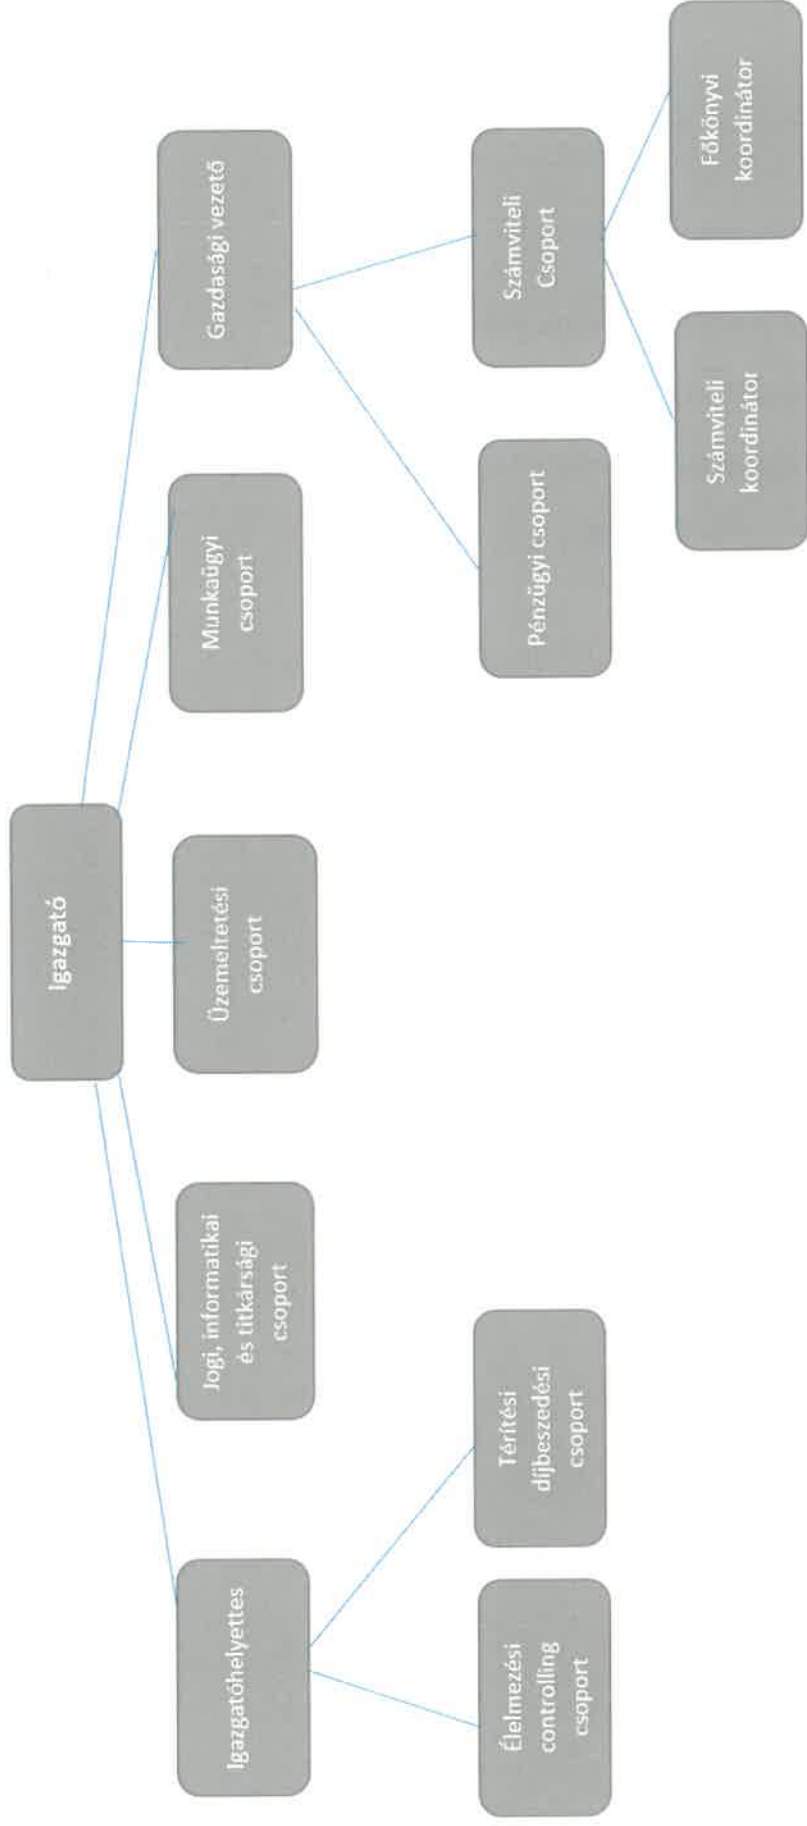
Igazgató

Gazdasági vezető

Munkaügyi csoport

Üzemeltetési csoport

Jogi, informatikai és titkársági csoport

Igazgatóhelyettes

Számviteli Csoport

Pénzügyi csoport

Főkönyvi koordinátor

Számviteli koordinátor

Térítési díjbeszedési csoport

Élelmezési controlling csoport